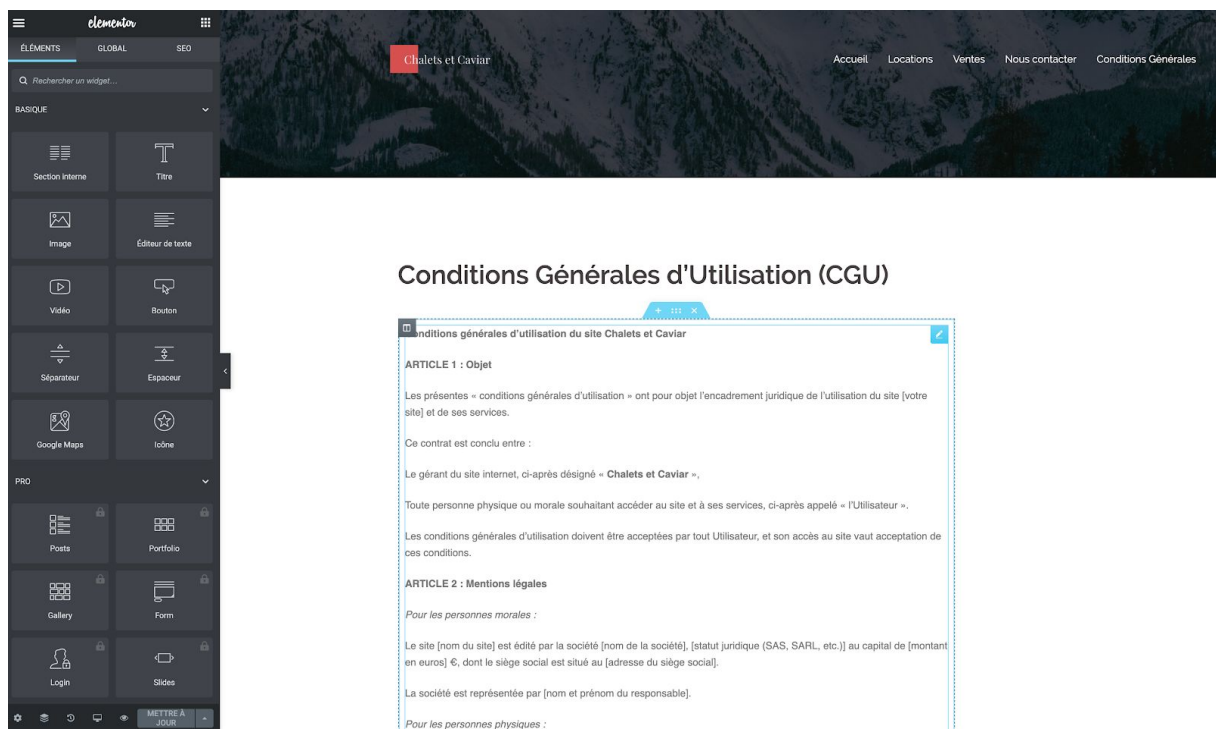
elementor

ÉLÉMENTS GLOBAL SEO

Rechercher un widget...

BASIQUE

Section interne

Titre

Image

Éditeur de texte

Vidéo

Bouton

Séparateur

Espaceur

Google Maps

Icône

PRO

Posts

Portfolio

Gallery

Form

Login

Slides

METTRE À JOUR

Chalets et Caviar

Accueil Locations Ventes Nous contacter Conditions Générales

Conditions Générales d'Utilisation (CGU)

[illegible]nditions générales d'utilisation du site Chalets et Caviar

ARTICLE 1 : Objet

Les présentes « conditions générales d'utilisation » ont pour objet l'encadrement juridique de l'utilisation du site [votre site] et de ses services.

Ce contrat est conclu entre :

Le gérant du site internet, ci-après désigné « Chalets et Caviar »,

Toute personne physique ou morale souhaitant accéder au site et à ses services, ci-après appelé « l'Utilisateur ».

Les conditions générales d'utilisation doivent être acceptées par tout Utilisateur, et son accès au site vaut acceptation de ces conditions.

ARTICLE 2 : Mentions légales

Pour les personnes morales :

Le site [nom du site] est édité par la société [nom de la société], [statut juridique (SAS, SARL, etc.)] au capital de [montant en euros] €, dont le siège social est situé au [adresse du siège social].

La société est représentée par [nom et prénom du responsable].

Pour les personnes physiques :